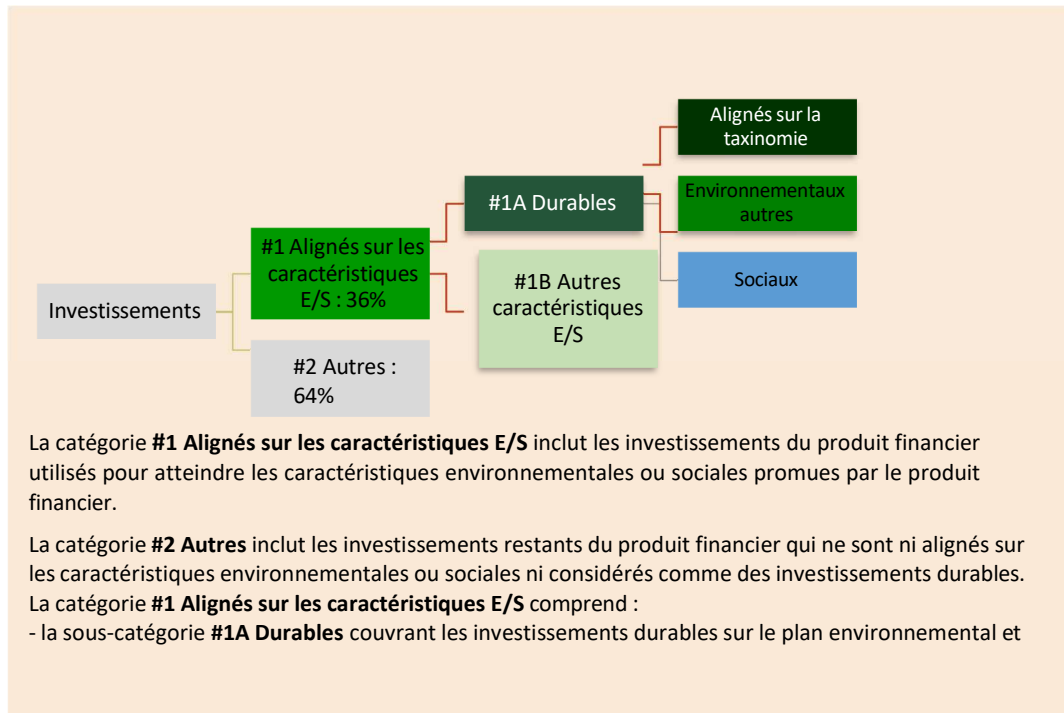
Alignés sur la taxinomie

#1A Durables

Environnementaux autres

#1 Alignés sur les caractéristiques E/S : 36%

Sociaux

#1B Autres caractéristiques E/S

Investissements

#2 Autres : 64%

La catégorie **#1 Alignés sur les caractéristiques E/S** inclut les investissements du produit financier utilisés pour atteindre les caractéristiques environnementales ou sociales promues par le produit financier.

La catégorie **#2 Autres** inclut les investissements restants du produit financier qui ne sont ni alignés sur les caractéristiques environnementales ou sociales ni considérés comme des investissements durables.
La catégorie **#1 Alignés sur les caractéristiques E/S** comprend :
- la sous-catégorie **#1A Durables** couvrant les investissements durables sur le plan environnemental et